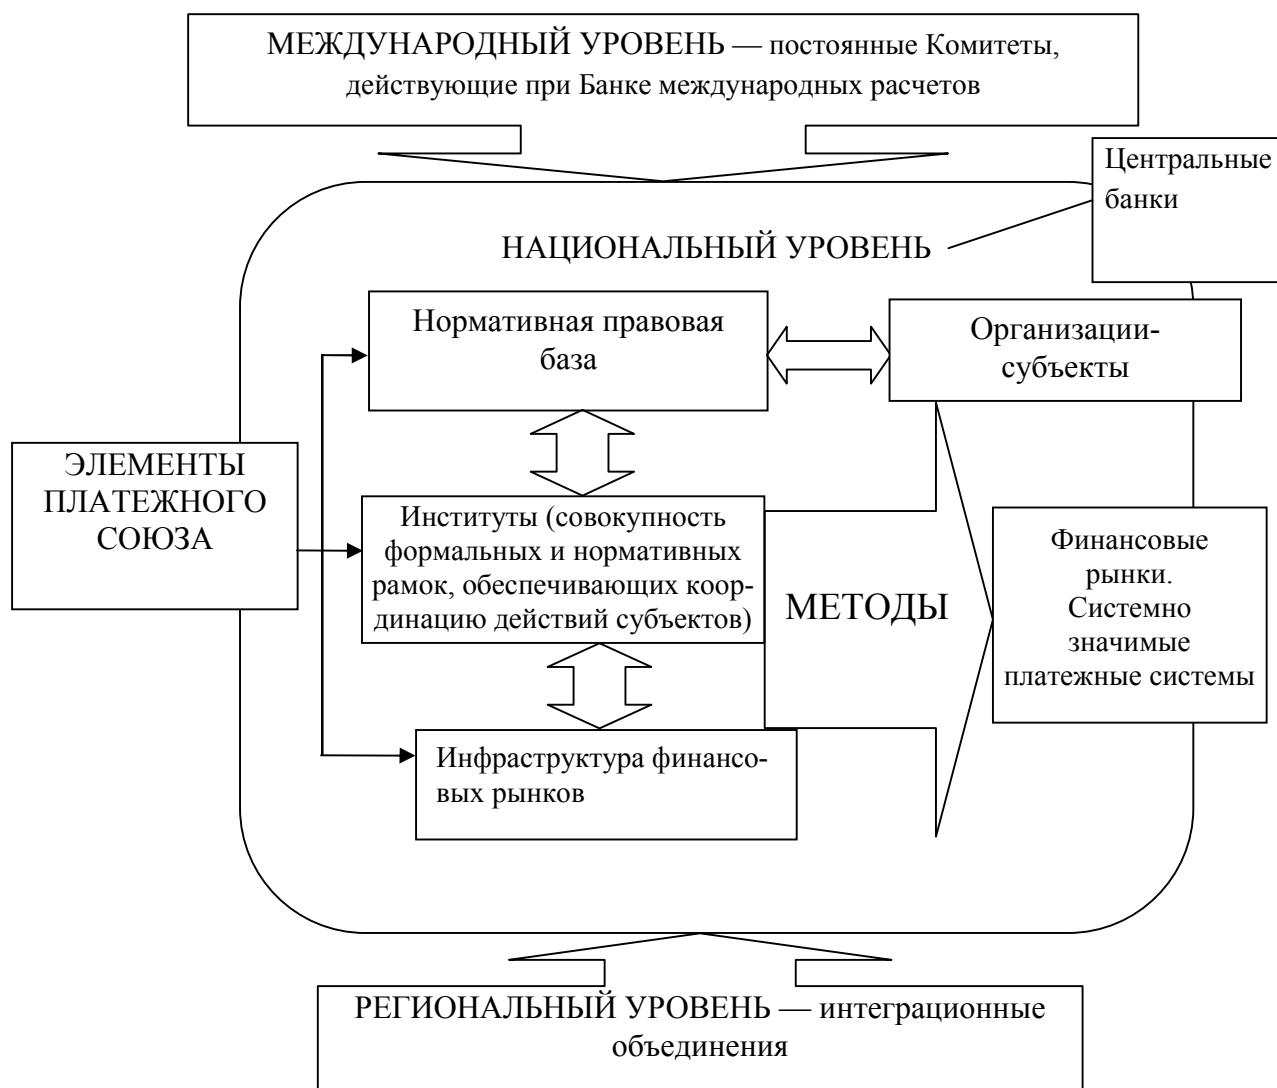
МЕЖДУНАРОДНЫЙ УРОВЕНЬ — постоянные Комитеты, действующие при Банке международных расчетов

Центральные банки

НАЦИОНАЛЬНЫЙ УРОВЕНЬ

Нормативная правовая база

Организации-субъекты

ЭЛЕМЕНТЫ ПЛАТЕЖНОГО СОЮЗА

Институты (совокупность формальных и нормативных рамок, обеспечивающих координацию действий субъектов)

МЕТОДЫ

Финансовые рынки. Системно значимые платежные системы

Инфраструктура финансовых рынков

РЕГИОНАЛЬНЫЙ УРОВЕНЬ — интеграционные объединения